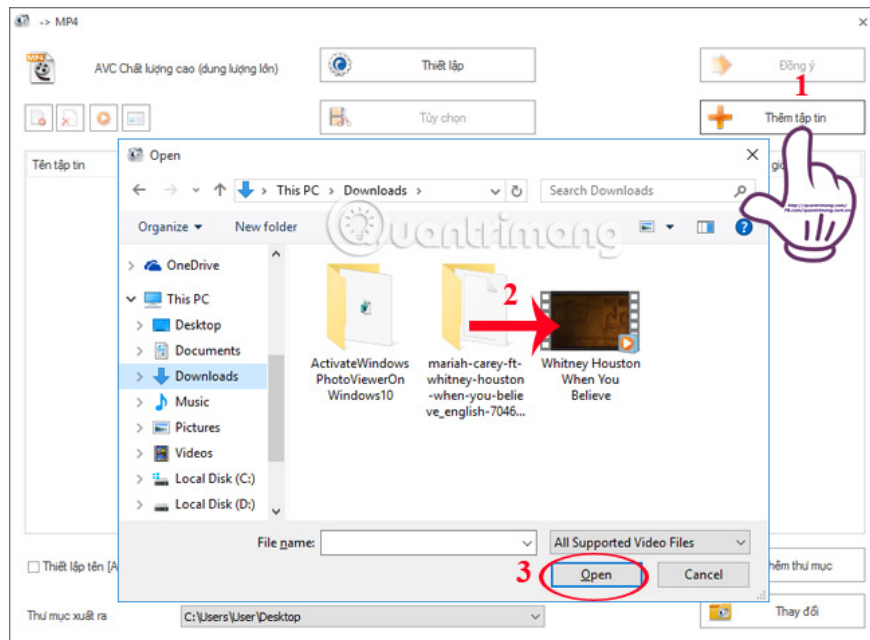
-> MP4

AVC Chất lượng cao (dung lượng lớn)

Thiết lập

Đồng ý

1

Tùy chọn

Thêm tập tin

Tên tập tin

giờ

Open

This PC > Downloads >

Search Downloads

Organize ▾

New folder

quantrimang

OneDrive

This PC

Desktop

Documents

Downloads

Music

Pictures

Videos

Local Disk (C:)

Local Disk (D:)

ActivateWindowsPhotoViewerOnWindows10

mariah-carey-ft-whitney-houston-when-you-believe_english-7046...

2

Whitney Houston When You Believe

File name:

All Supported Video Files

3

Open

Cancel

Thiết lập tên [A

hêm thư mục

Thư mục xuất ra

C:\Users\User\Desktop

Thay đổi